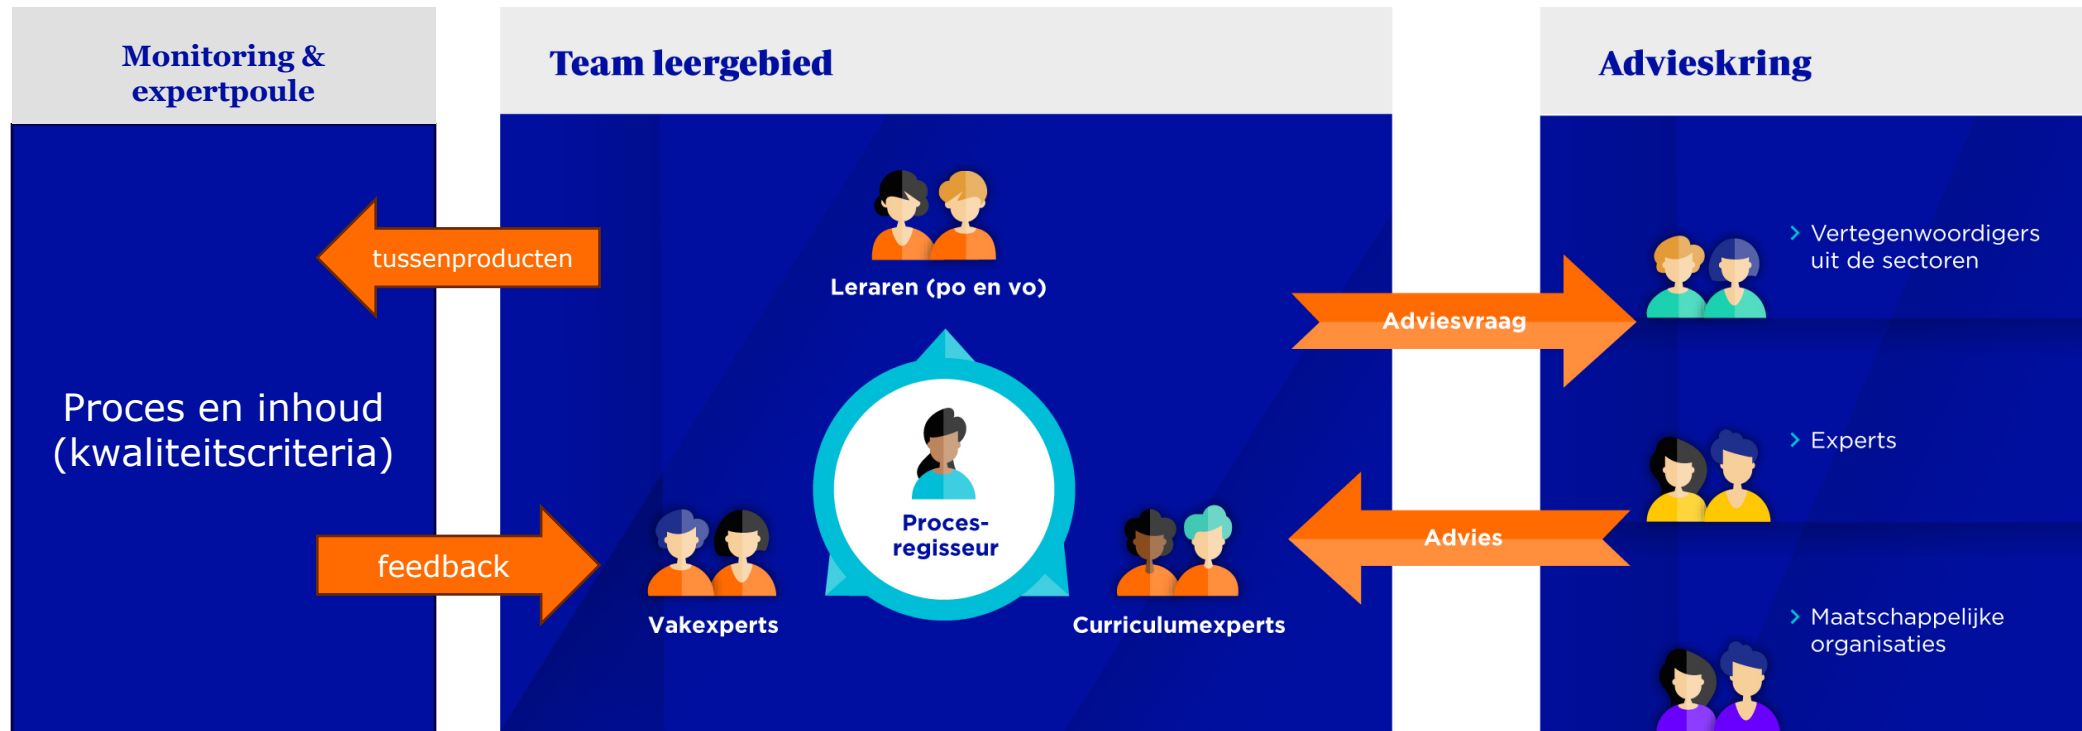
Monitoring & expertpoule

Proces en inhoud (kwaliteitscriteria)

tussenproducten

feedback

Team leergebied

Leraren (po en vo)

Proces-regisseur

Vakexperts

Curriculumexperts

Adviesvraag

Advies

Advieskring

Vertegenwoordigers uit de sectoren

Experts

Maatschappelijke organisaties